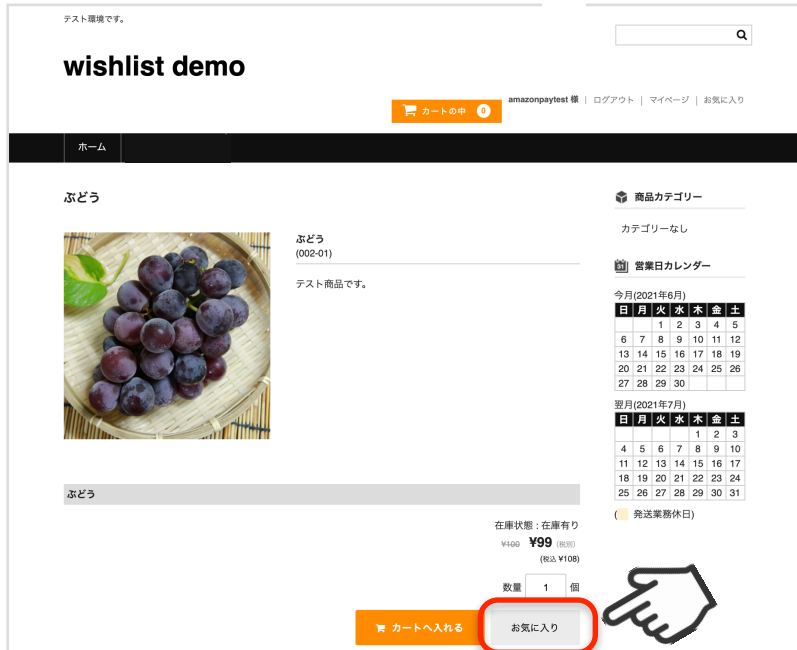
テスト環境です。

wishlist demo

カートの中 0

amazonpaytest 様 | ログアウト | マイページ | お気に入り

ホーム

ぶどう

ぶどう
(002-01)

テスト商品です。

商品カテゴリー

カテゴリーなし

営業日カレンダー

今月(2021年6月)

| 日 | 月 | 火 | 水 | 木 | 金 | 土 |
|---|---|---|---|---|---|---|
| | | 1 | 2 | 3 | 4 | 5 |
| 6 | 7 | 8 | 9 | 10 | 11 | 12 |
| 13 | 14 | 15 | 16 | 17 | 18 | 19 |
| 20 | 21 | 22 | 23 | 24 | 25 | 26 |
| 27 | 28 | 29 | 30 | | | |

翌月(2021年7月)

| 日 | 月 | 火 | 水 | 木 | 金 | 土 |
|---|---|---|---|---|---|---|
| | | | | 1 | 2 | 3 |
| 4 | 5 | 6 | 7 | 8 | 9 | 10 |
| 11 | 12 | 13 | 14 | 15 | 16 | 17 |
| 18 | 19 | 20 | 21 | 22 | 23 | 24 |
| 25 | 26 | 27 | 28 | 29 | 30 | 31 |

( 発送業務休日)

ぶどう

在庫状態 : 在庫有り

¥100 ¥99 (税別)
(税込 ¥108)

数量 1 個

カートへ入れる

お気に入り